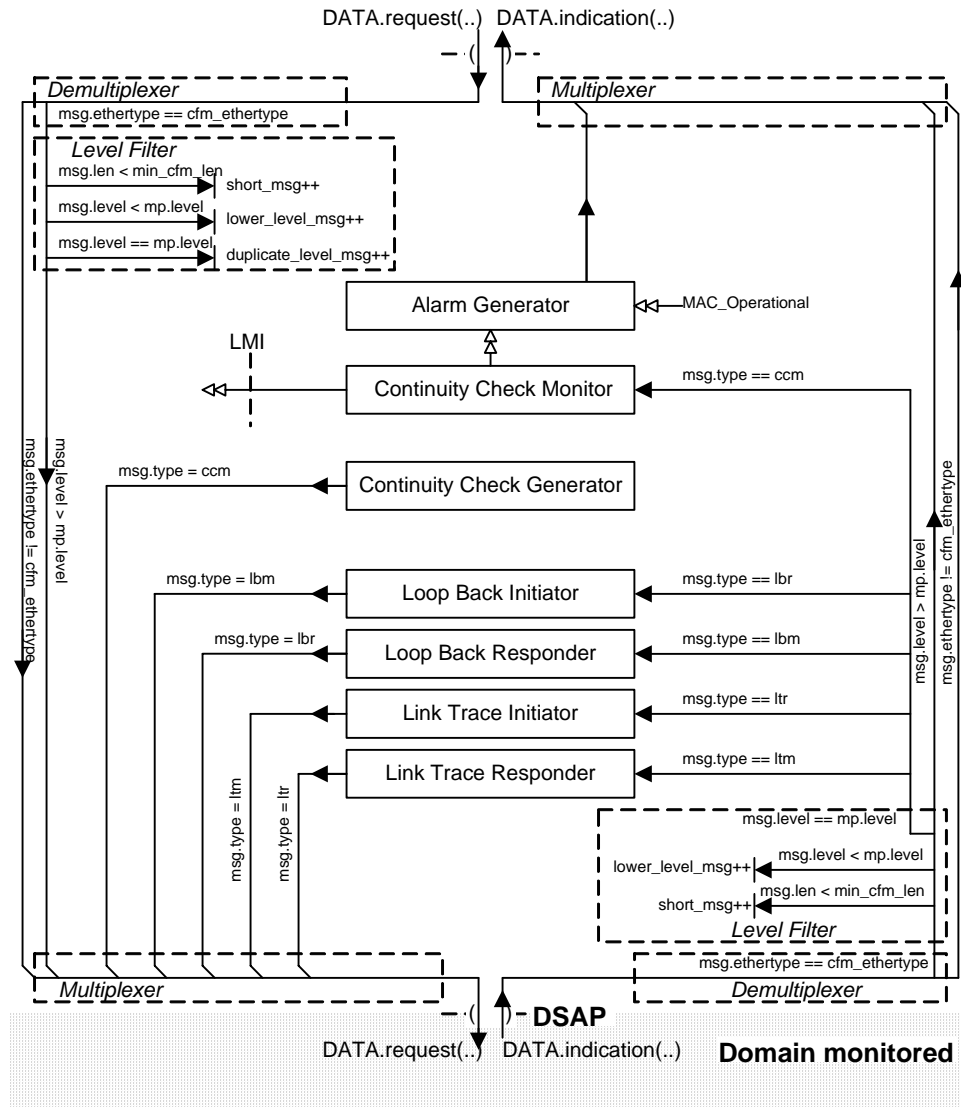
DATA.request(..) DATA.indication(..)

Demultiplexer
msg.ethertype == cfm_ethertype

Multiplexer

Level Filter
msg.len < min_cfm_len
short_msg++
msg.level < mp.level
lower_level_msg++
msg.level == mp.level
duplicate_level_msg++

Alarm Generator
MAC_Operational

LMI

Continuity Check Monitor
msg.type == ccm

msg.ethertype != cfm_ethertype
msg.level > mp.level

msg.type = ccm
Continuity Check Generator

msg.type = lbm
Loop Back Initiator
msg.type == lbr

msg.type = lbr
Loop Back Responder
msg.type == lbm

Link Trace Initiator
msg.type == ltr

Link Trace Responder
msg.type == ltm

msg.type = ltm
msg.type = ltr

msg.level > mp.level
msg.ethertype != cfm_ethertype

msg.level == mp.level
lower_level_msg++
msg.level < mp.level
msg.len < min_cfm_len
short_msg++
Level Filter

msg.ethertype == cfm_ethertype
Multiplexer
Demultiplexer

DSAP
DATA.request(..) DATA.indication(..)
Domain monitored